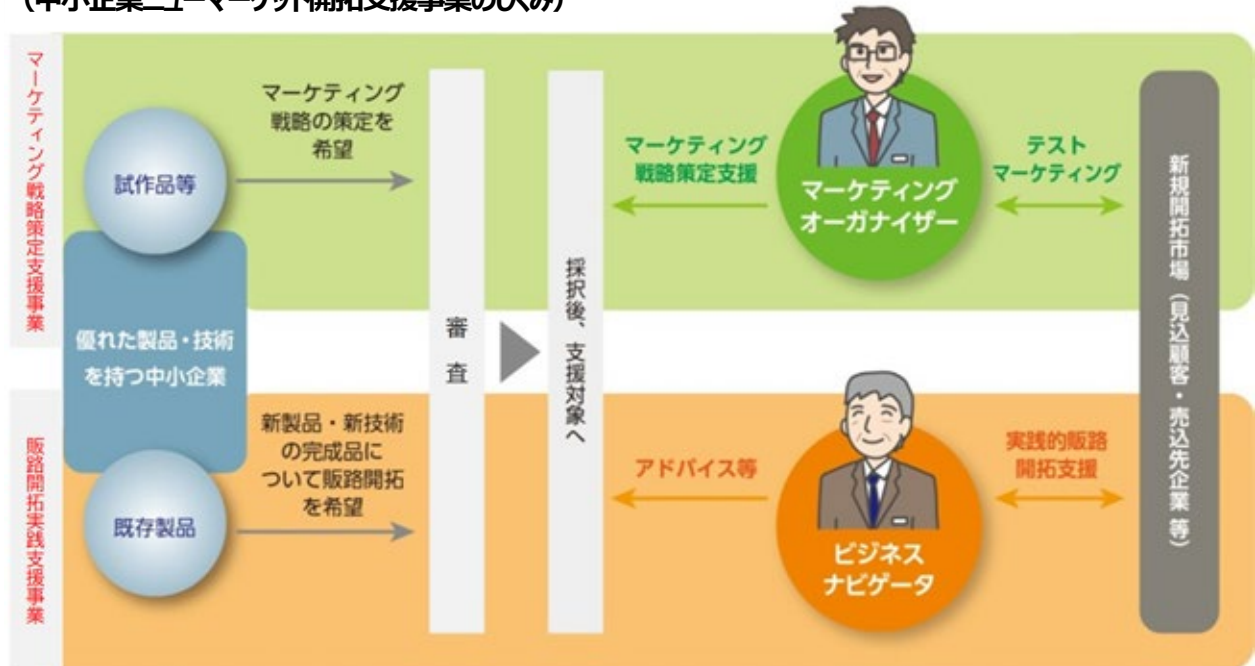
(中小企業ニューマーケット開拓支援事業のしくみ)

マーケティング戦略策定支援事業

試作品等

マーケティング戦略の策定を希望

優れた製品・技術を持つ中小企業

審査

採択後、支援対象へ

マーケティング戦略策定支援

マーケティングオーガナイザー

テストマーケティング

新規開拓市場(見込顧客・売込先企業 等)

販路開拓実践支援事業

既存製品

新製品・新技術の完成品について販路開拓を希望

アドバイス等

ビジネスナビゲータ

実践的販路開拓支援